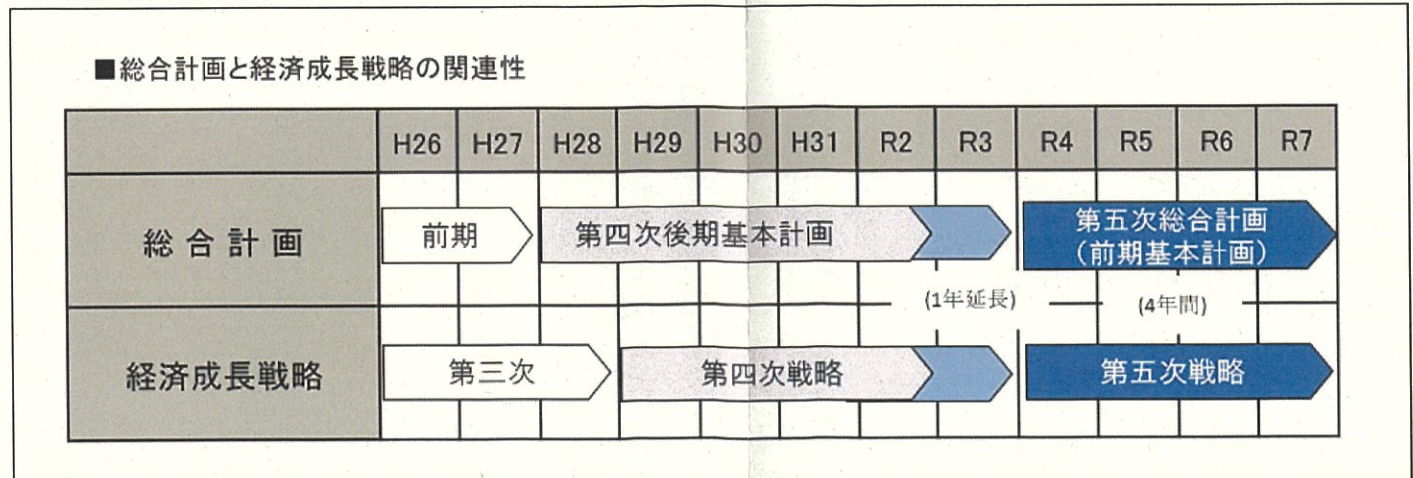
■総合計画と経済成長戦略の関連性

| | H26 | H27 | H28 | H29 | H30 | H31 | R2 | R3 | R4 | R5 | R6 | R7 |
|---|---|---|---|---|---|---|---|---|---|---|---|---|
| 総合計画 | 前期 | | 第四次後期基本計画 | | | | | | 第五次総合計画（前期基本計画） | | | |
| | | | | | | | (1年延長) | | (4年間) | | | |
| 経済成長戦略 | 第三次 | | | 第四次戦略 | | | | | 第五次戦略 | | | |